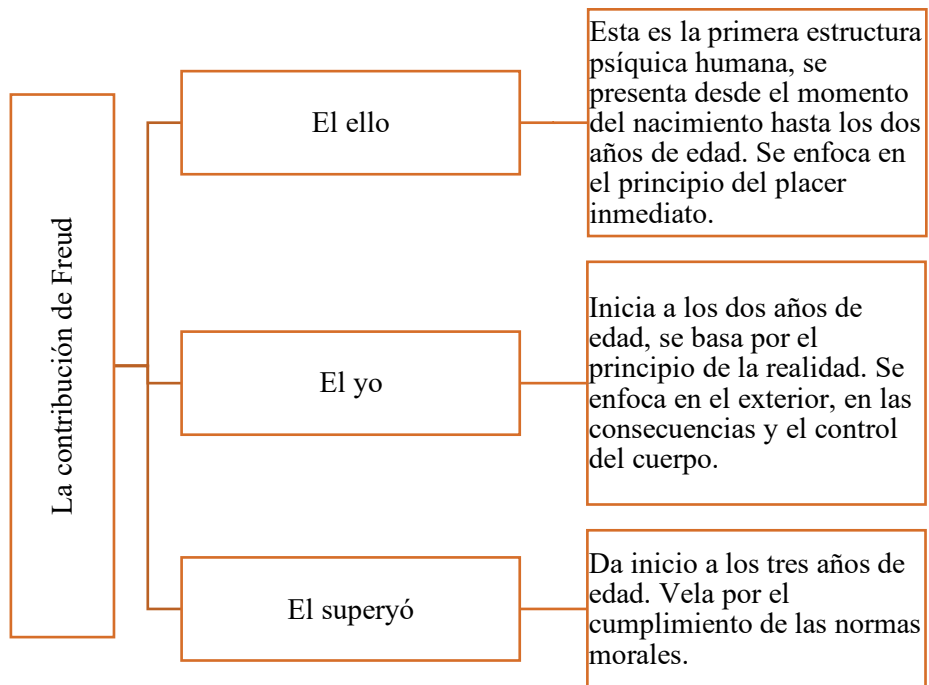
La contribución de Freud

El ello

Esta es la primera estructura psíquica humana, se presenta desde el momento del nacimiento hasta los dos años de edad. Se enfoca en el principio del placer inmediato.

El yo

Inicia a los dos años de edad, se basa por el principio de la realidad. Se enfoca en el exterior, en las consecuencias y el control del cuerpo.

El superyó

Da inicio a los tres años de edad. Vela por el cumplimiento de las normas morales.